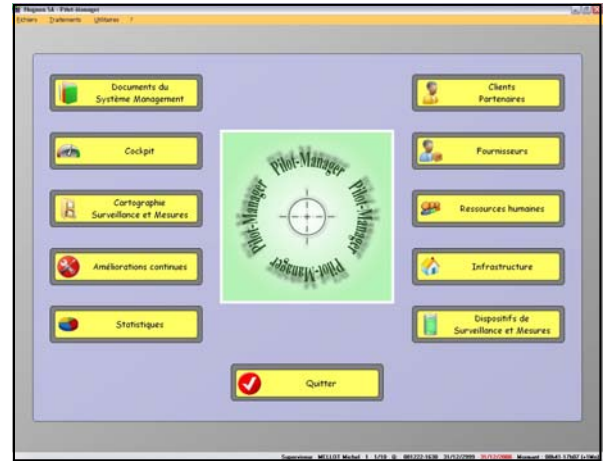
Hogana SA - Pilot-Manager

Fichiers Traitements Utilitaires ?

Documents du Système Management

Cockpit

Cartographie Surveillance et Mesures

Améliorations continues

Statistiques

Pilot-Manager Pilot-Manager Pilot-Manager Pilot-Manager

Clients Partenaires

Fournisseurs

Ressources humaines

Infrastructure

Dispositifs de Surveillance et Mesures

Quitter

Superviseur MEILLOT Michel 1 1/10 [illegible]